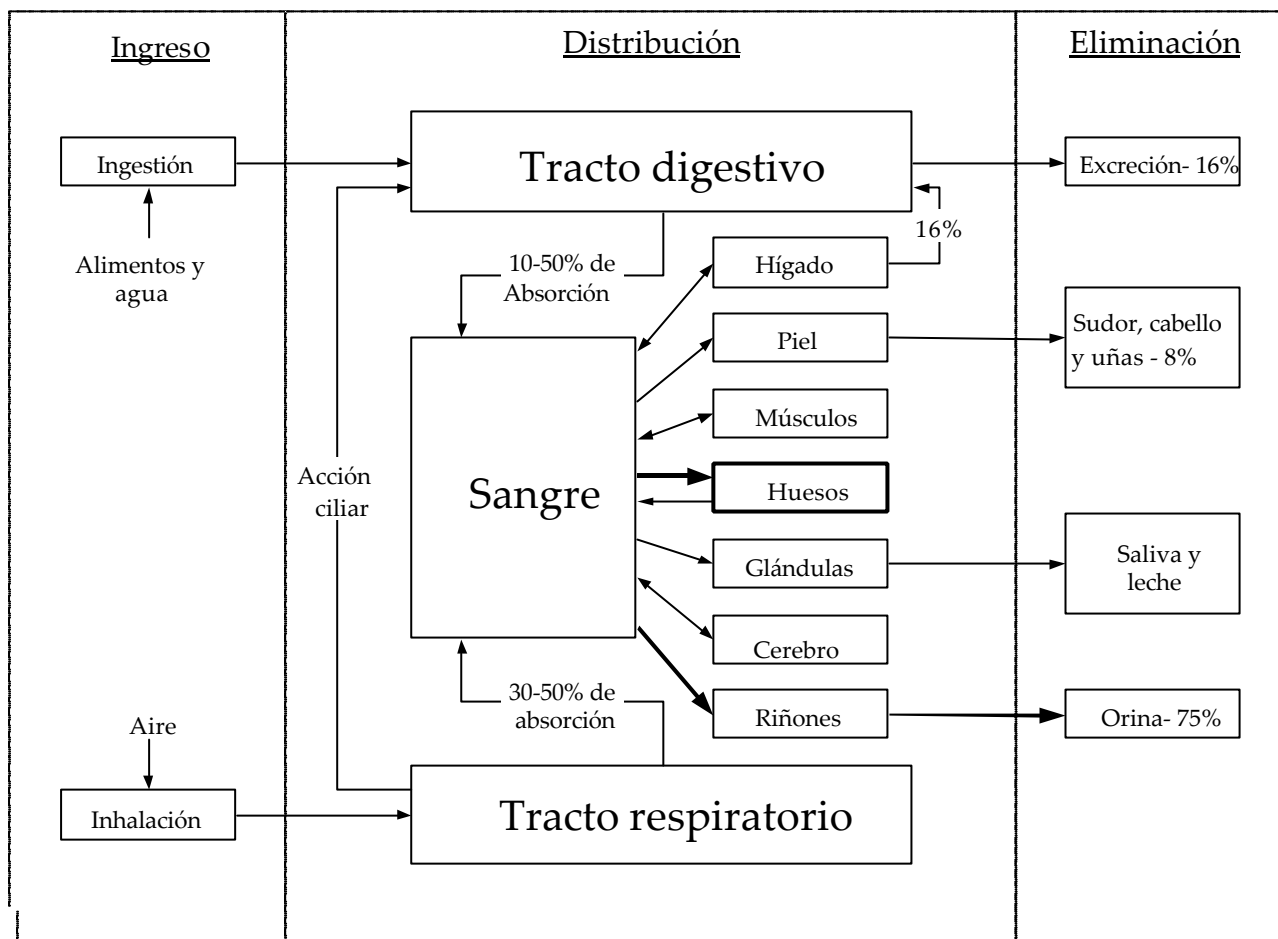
Ingreso

Distribución

Eliminación

Ingestión

Alimentos y agua

Tracto digestivo

Excreción- 16%

16%

10-50% de Absorción

Hígado

Piel

Sudor, cabello y uñas - 8%

Músculos

Acción ciliar

Sangre

Huesos

Glándulas

Saliva y leche

Cerebro

30-50% de absorción

Riñones

Orina- 75%

Aire

Inhalación

Tracto respiratorio